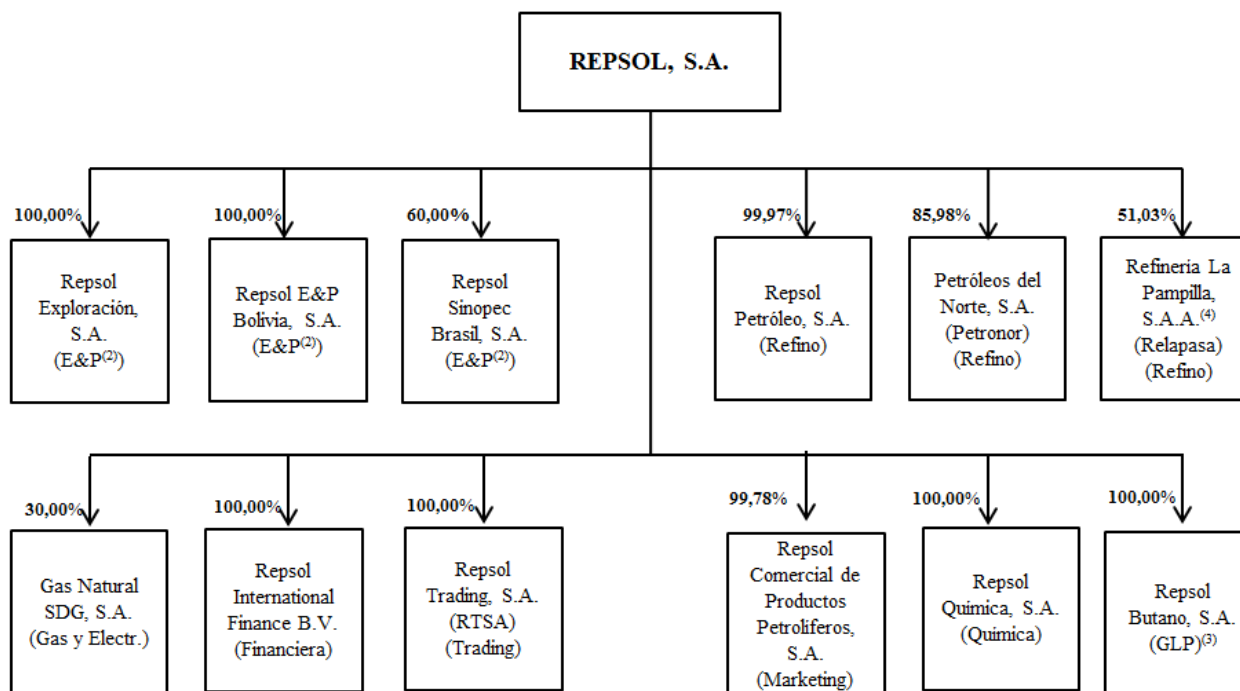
REPSOL, S.A.

100,00%
Repsol Exploración, S.A. (E&P$^{(2)}$)

100,00%
Repsol E&P Bolivia, S.A. (E&P$^{(2)}$)

60,00%
Repsol Sinopec Brasil, S.A. (E&P$^{(2)}$)

99,97%
Repsol Petróleo, S.A. (Refino)

85,98%
Petróleos del Norte, S.A. (Petronor) (Refino)

51,03%
Refinería La Pampilla, S.A.A.$^{(4)}$ (Relapasa) (Refino)

30,00%
Gas Natural SDG, S.A. (Gas y Electr.)

100,00%
Repsol International Finance B.V. (Financiera)

100,00%
Repsol Trading, S.A. (RTSA) (Trading)

99,78%
Repsol Comercial de Productos Petrolíferos, S.A. (Marketing)

100,00%
Repsol Química, S.A. (Química)

100,00%
Repsol Butano, S.A. (GLP)$^{(3)}$